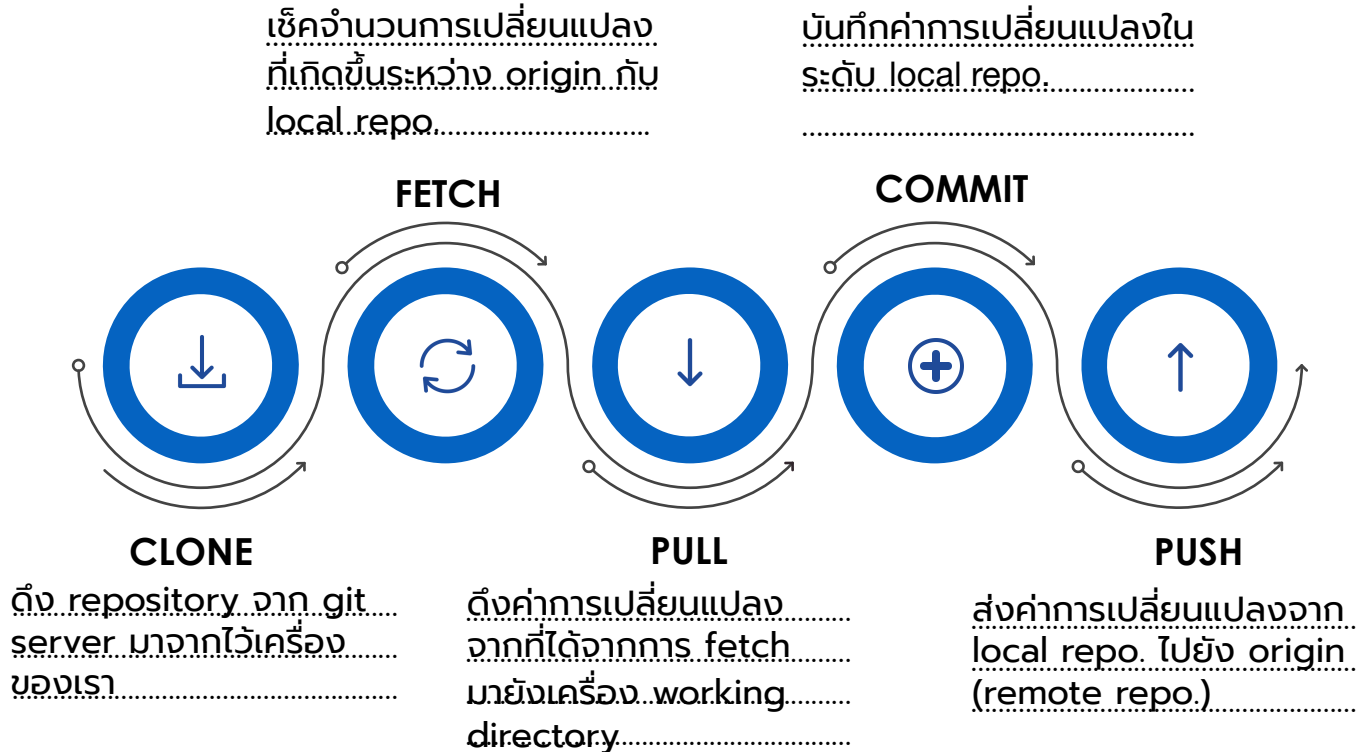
เช็คจำนวนการเปลี่ยนแปลงที่เกิดขึ้นระหว่าง origin กับ local repo.

บันทึกค่าการเปลี่ยนแปลงในระดับ local repo.

FETCH

COMMIT

CLONE

ดึง repository จาก git server มาจากไว้เครื่องของเรา

PULL

ดึงค่าการเปลี่ยนแปลงจากที่ได้จากการ fetch มายังเครื่อง working directory

PUSH

ส่งค่าการเปลี่ยนแปลงจาก local repo. ไปยัง origin (remote repo.)